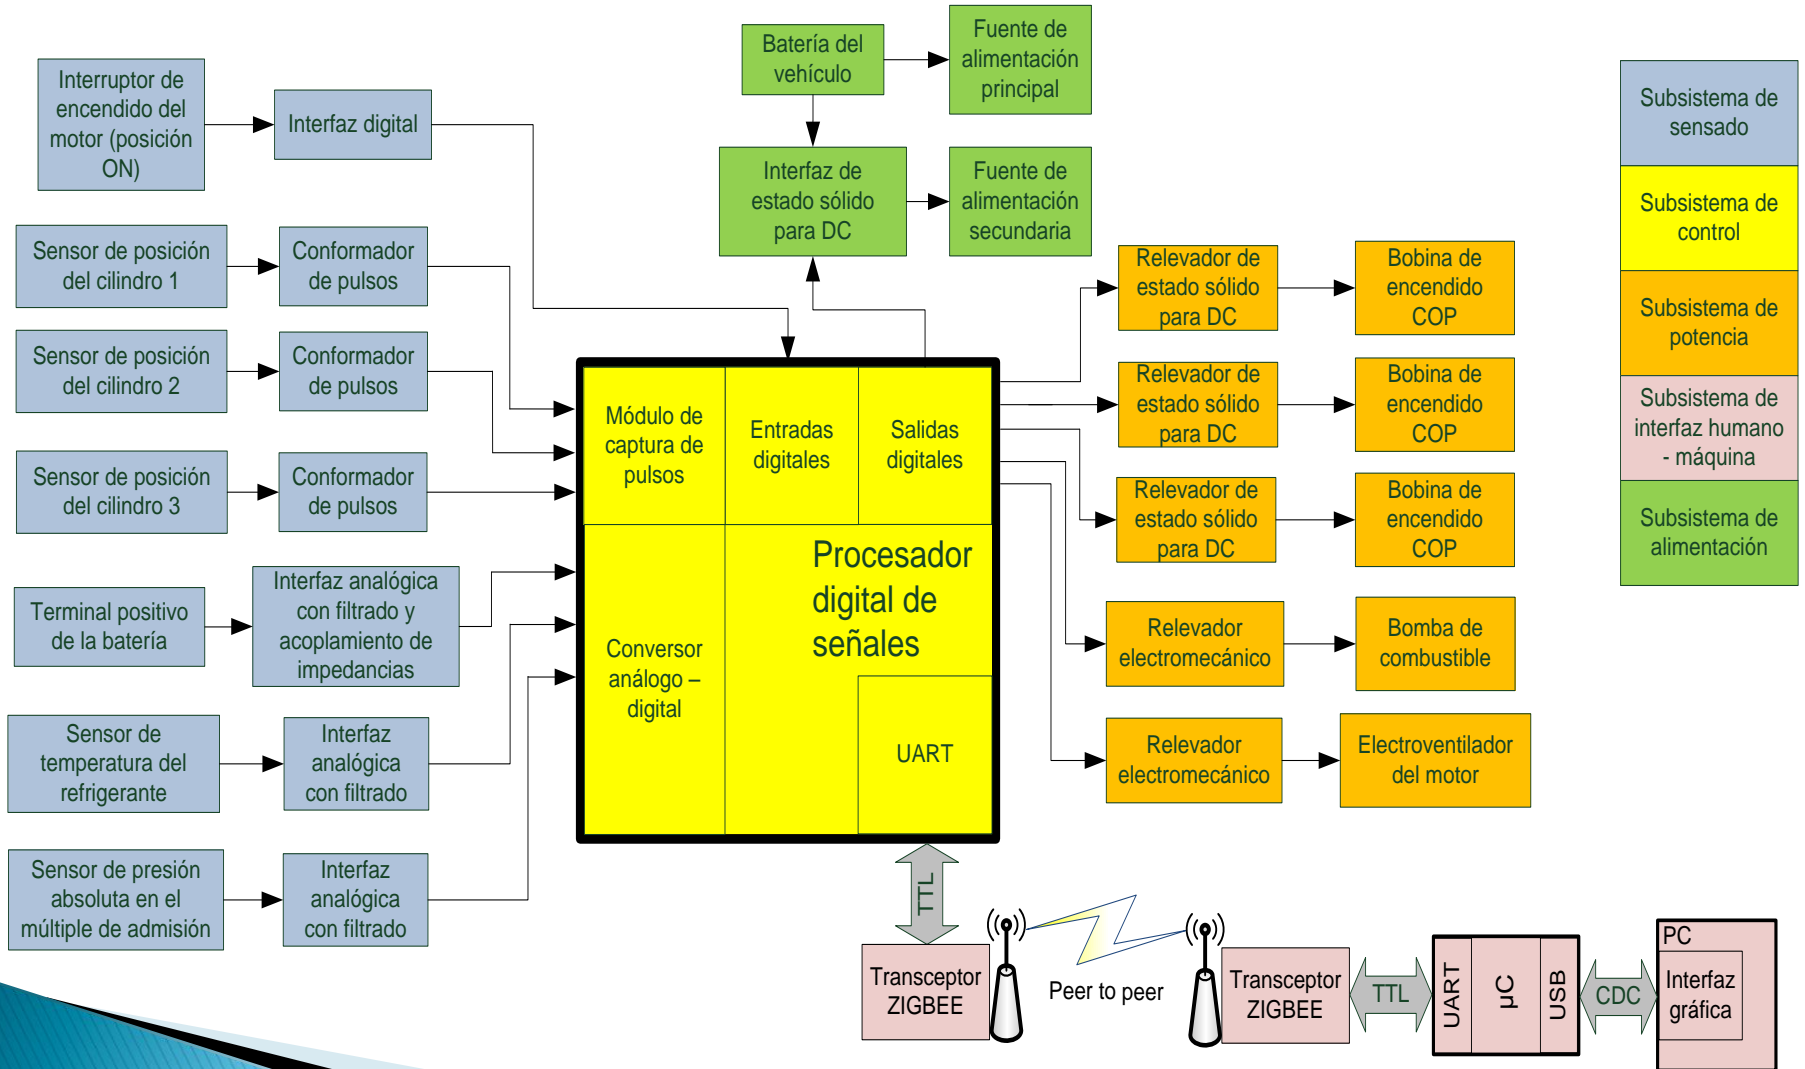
Interruptor de encendido del motor (posición ON)

Interfaz digital

Sensor de posición del cilindro 1

Conformador de pulsos

Sensor de posición del cilindro 2

Conformador de pulsos

Sensor de posición del cilindro 3

Conformador de pulsos

Terminal positivo de la batería

Interfaz analógica con filtrado y acoplamiento de impedancias

Sensor de temperatura del refrigerante

Interfaz analógica con filtrado

Sensor de presión absoluta en el múltiple de admisión

Interfaz analógica con filtrado

Batería del vehículo

Fuente de alimentación principal

Interfaz de estado sólido para DC

Fuente de alimentación secundaria

Módulo de captura de pulsos

Entradas digitales

Salidas digitales

Conversor análogo – digital

Procesador digital de señales

UART

Relevador de estado sólido para DC

Bobina de encendido COP

Relevador de estado sólido para DC

Bobina de encendido COP

Relevador de estado sólido para DC

Bobina de encendido COP

Relevador electromecánico

Bomba de combustible

Relevador electromecánico

Electroventilador del motor

Subsistema de sensado

Subsistema de control

Subsistema de potencia

Subsistema de interfaz humano - máquina

Subsistema de alimentación

TTL

Transceptor ZIGBEE

Peer to peer

Transceptor ZIGBEE

TTL

UART

µC

USB

CDC

PC

Interfaz gráfica